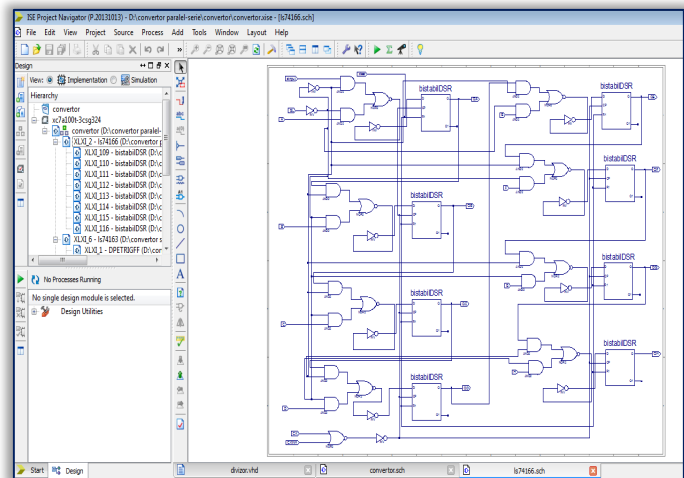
ISE Project Navigator (P.20131013) - D:\convertor paralel-serie\convertor\convertor.xise - [ls74166.sch]

File Edit View Project Source Process Add Tools Window Layout Help

Design

View: Implementation Simulation

Hierarchy

convertor
xc7a100t-3csg324
convertor (D:\convertor paralel-
XLXI_2 - ls74166 (D:\convertor p
XLXI_109 - bistabilDSR (D:\c
XLXI_110 - bistabilDSR (D:\c
XLXI_111 - bistabilDSR (D:\c
XLXI_112 - bistabilDSR (D:\c
XLXI_113 - bistabilDSR (D:\c
XLXI_114 - bistabilDSR (D:\c
XLXI_115 - bistabilDSR (D:\c
XLXI_116 - bistabilDSR (D:\c
XLXI_6 - ls74163 (D:\convertor s
XLXI_1 - DPETRIGFF (D:\cor

No Processes Running

No single design module is selected.

Design Utilities

bistabilDSR
bistabilDSR
bistabilDSR
bistabilDSR
bistabilDSR
bistabilDSR
bistabilDSR
bistabilDSR

Start Design

divizor.vhd convertor.sch ls74166.sch